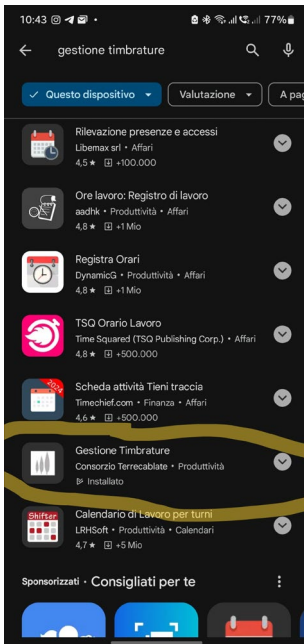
10:43 77%

gestione timbrature

Questo dispositivo

Valutazione

A pag

Rilevazione presenze e accessi
Libemax srl • Affari
4,5 ★ +100.000

Ore lavoro: Registro di lavoro
aadhk • Produttività • Affari
4,8 ★ +1 Mio

Registra Orari
DynamicG • Produttività • Affari
4,8 ★ +1 Mio

TSQ Orario Lavoro
Time Squared (TSQ Publishing Corp.) • Affari
4,8 ★ +500.000

Scheda attività Tieni traccia
Timechief.com • Finanza • Affari
4,6 ★ +500.000

Gestione Timbrature
Consorzio Terrecablate • Produttività
Installato

Calendario di Lavoro per turni
LRHSoft • Produttività • Calendari
4,7 ★ +5 Mio

Sponsorizzati • Consigliati per te